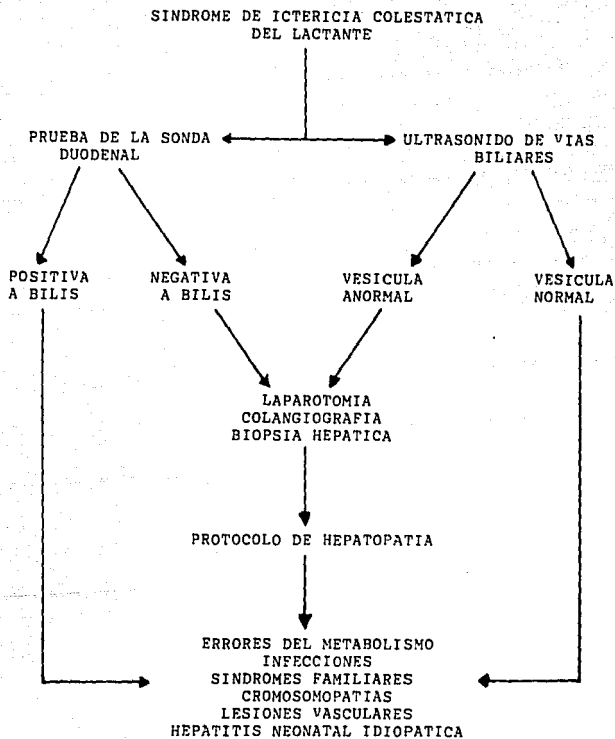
SINDROME DE ICTERICIA COLESTATICA DEL LACTANTE

PRUEBA DE LA SONDA DUODENAL

ULTRASONIDO DE VIAS BILIARES

POSITIVA A BILIS

NEGATIVA A BILIS

VESICULA ANORMAL

VESICULA NORMAL

LAPAROTOMIA
COLANGIOGRAFIA
BIOPSIA HEPATICA

PROTOCOLO DE HEPATOPATIA

ERRORES DEL METABOLISMO
INFECCIONES
SINDROMES FAMILIARES
CROMOSOMOPATIAS
LESIONES VASCULARES
HEPATITIS NEONATAL IDIOPATICA